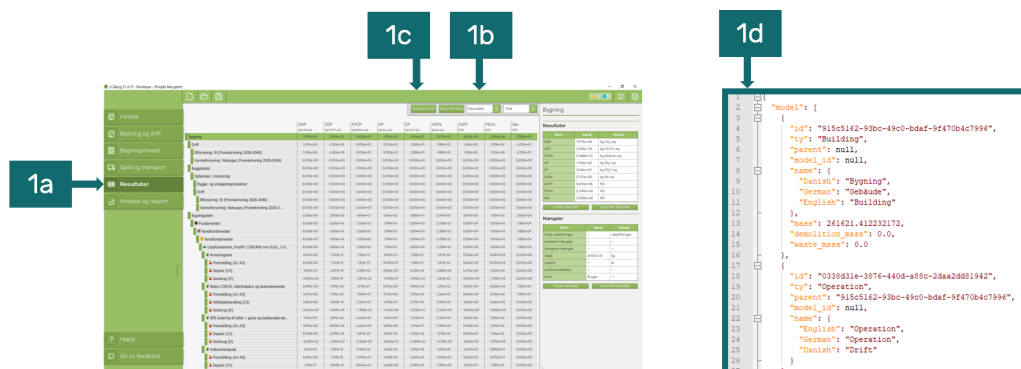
1c

1b

1d

1a

LCAbyg 5.1.0.5 - Developer - (Projekt ikke gemt)

Forside

Bygning og drift

Bygningsmodel

Spild og transport

Resultater

Analyse og rapport

Hjælp

Giv os feedback

GWP

ODP

POCP

AP

EP

ADPe

ADPf

PENR

PER

SENR

Bygning

Drift

Bygningsdele

Resultater

Mængder

Bygning

Resultater

Tilbage

Eksporter data

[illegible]

1 [
2 "model": [
3 {
4 "id": "915c5162-93bc-49c0-bdaf-9f470b4c7996",
5 "ty": "Building",
6 "parent": null,
7 "model_id": null,
8 "name": {
9 "Danish": "Bygning",
10 "German": "Gebäude",
11 "English": "Building"
12 },
13 "mass": 261621.412232172,
14 "demolition_mass": 0.0,
15 "waste_mass": 0.0
16 },
17 {
18 "id": "0338d31e-3876-440d-a88c-2daa2dd81942",
19 "ty": "Operation",
20 "parent": "915c5162-93bc-49c0-bdaf-9f470b4c7996",
21 "model_id": null,
22 "name": {
23 "English": "Operation",
24 "German": "Operation",
25 "Danish": "Drift"
26 }